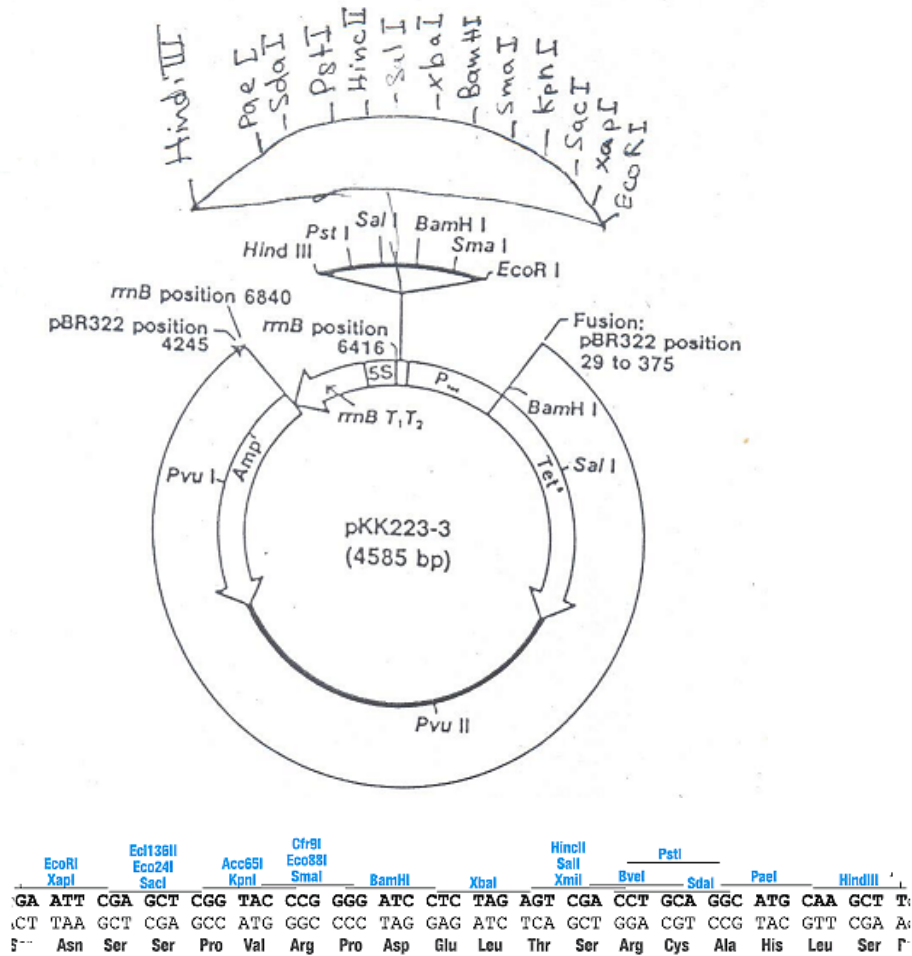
Hind III
Pae I
Sda I
Pst I
Hinc II
Sal I
Xba I
BamHI
Sma I
Kpn I
Sac I
Xap I
EcoR I

Pst I
Sal I
BamH I
Hind III
Sma I
EcoR I

rrnB position 6840
pBR322 position 4245
rrnB position 6416
Fusion: pBR322 position 29 to 375
5S
P
BamH I
rrnB $T_1T_2$
Pvu I
Amp$^r$
Tet$^s$
Sal I
pKK223-3
(4585 bp)
Pvu II

| EcoRI XapI | | Ecl136II Eco24I SacI | | Acc65I KpnI | Cfr9I Eco88I SmaI | BamHI | | XbaI | | HincII SalI XmiI | BveI | PstI SdaI | PaeI | | HindIII | |
|---|---|---|---|---|---|---|---|---|---|---|---|---|---|---|---|---|---|---|
| GA | ATT | CGA | GCT | CGG | TAC | CCG | GGG | ATC | CTC | TAG | AGT | CGA | CCT | GCA | GGC | ATG | CAA | GCT | T |
| CT | TAA | GCT | CGA | GCC | ATG | GGC | CCC | TAG | GAG | ATC | TCA | GCT | GGA | CGT | CCG | TAC | GTT | CGA | A |
| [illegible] | Asn | Ser | Ser | Pro | Val | Arg | Pro | Asp | Glu | Leu | Thr | Ser | Arg | Cys | Ala | His | Leu | Ser | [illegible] |